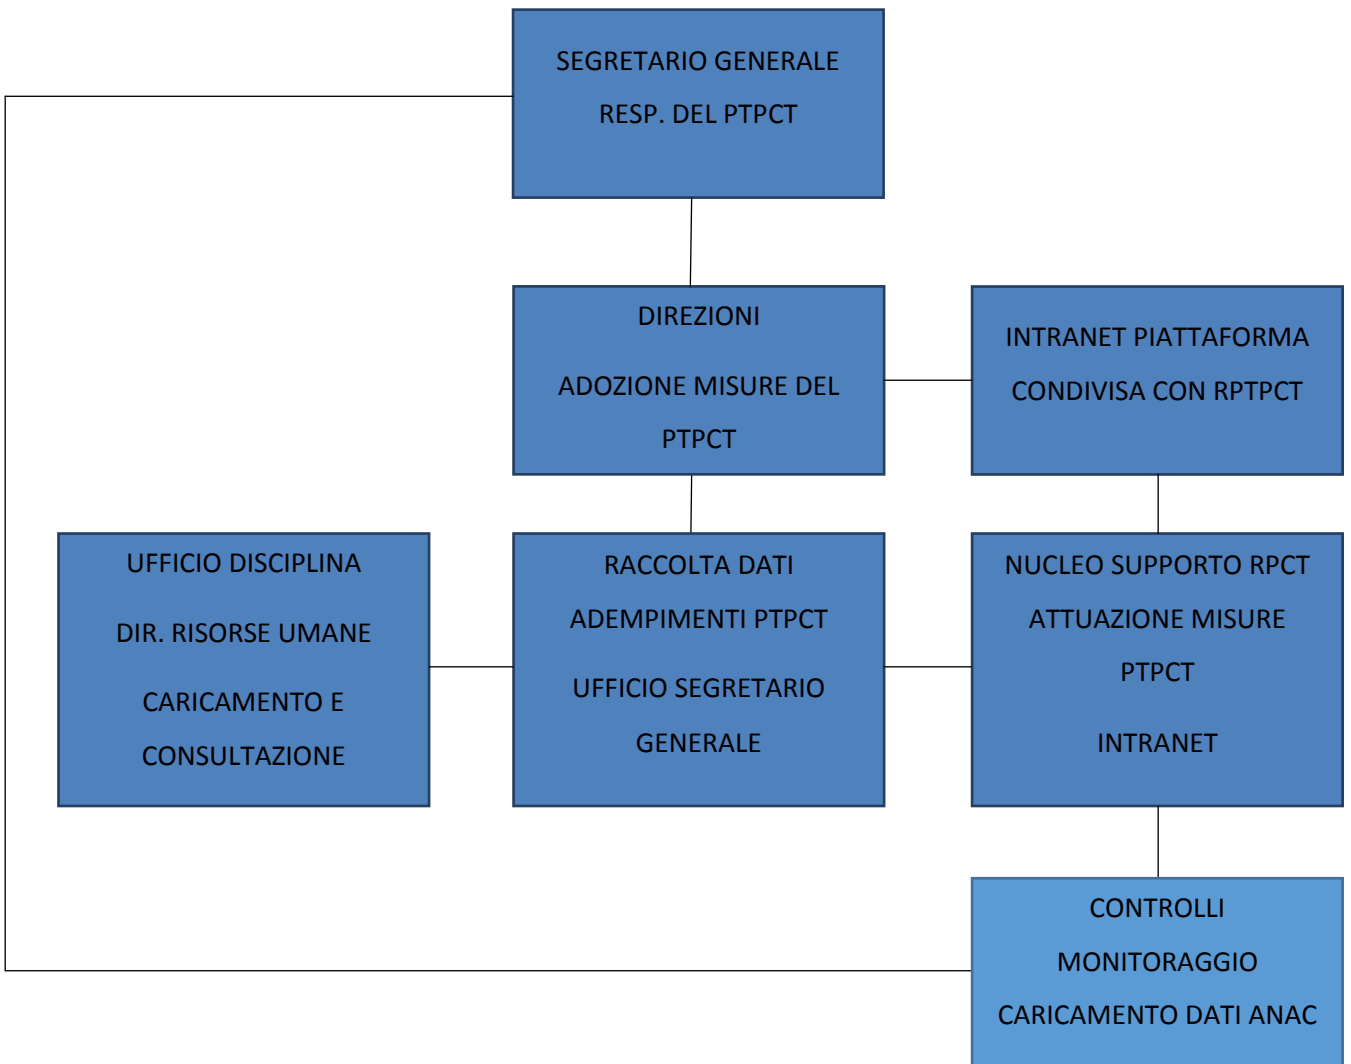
SEGRETARIO GENERALE

RESP. DEL PTPCT

DIREZIONI

ADOZIONE MISURE DEL PTPCT

INTRANET PIATTAFORMA CONDIVISA CON RPTPCT

UFFICIO DISCIPLINA

DIR. RISORSE UMANE

CARICAMENTO E CONSULTAZIONE

RACCOLTA DATI ADEMPIMENTI PTPCT

UFFICIO SEGRETARIO GENERALE

NUCLEO SUPPORTO RPCT ATTUAZIONE MISURE PTPCT

INTRANET

CONTROLLI

MONITORAGGIO

CARICAMENTO DATI ANAC